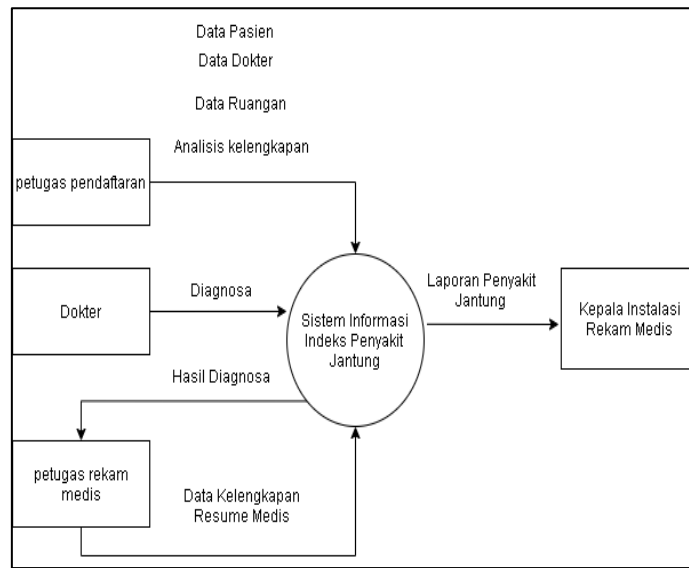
Data Pasien
Data Dokter
Data Ruangan
Analisis kelengkapan

petugas pendaftaran

Dokter

Diagnosa

Sistem Informasi Indeks Penyakit Jantung

Laporan Penyakit Jantung

Kepala Instalasi Rekam Medis

Hasil Diagnosa

petugas rekam medis

Data Kelengkapan Resume Medis